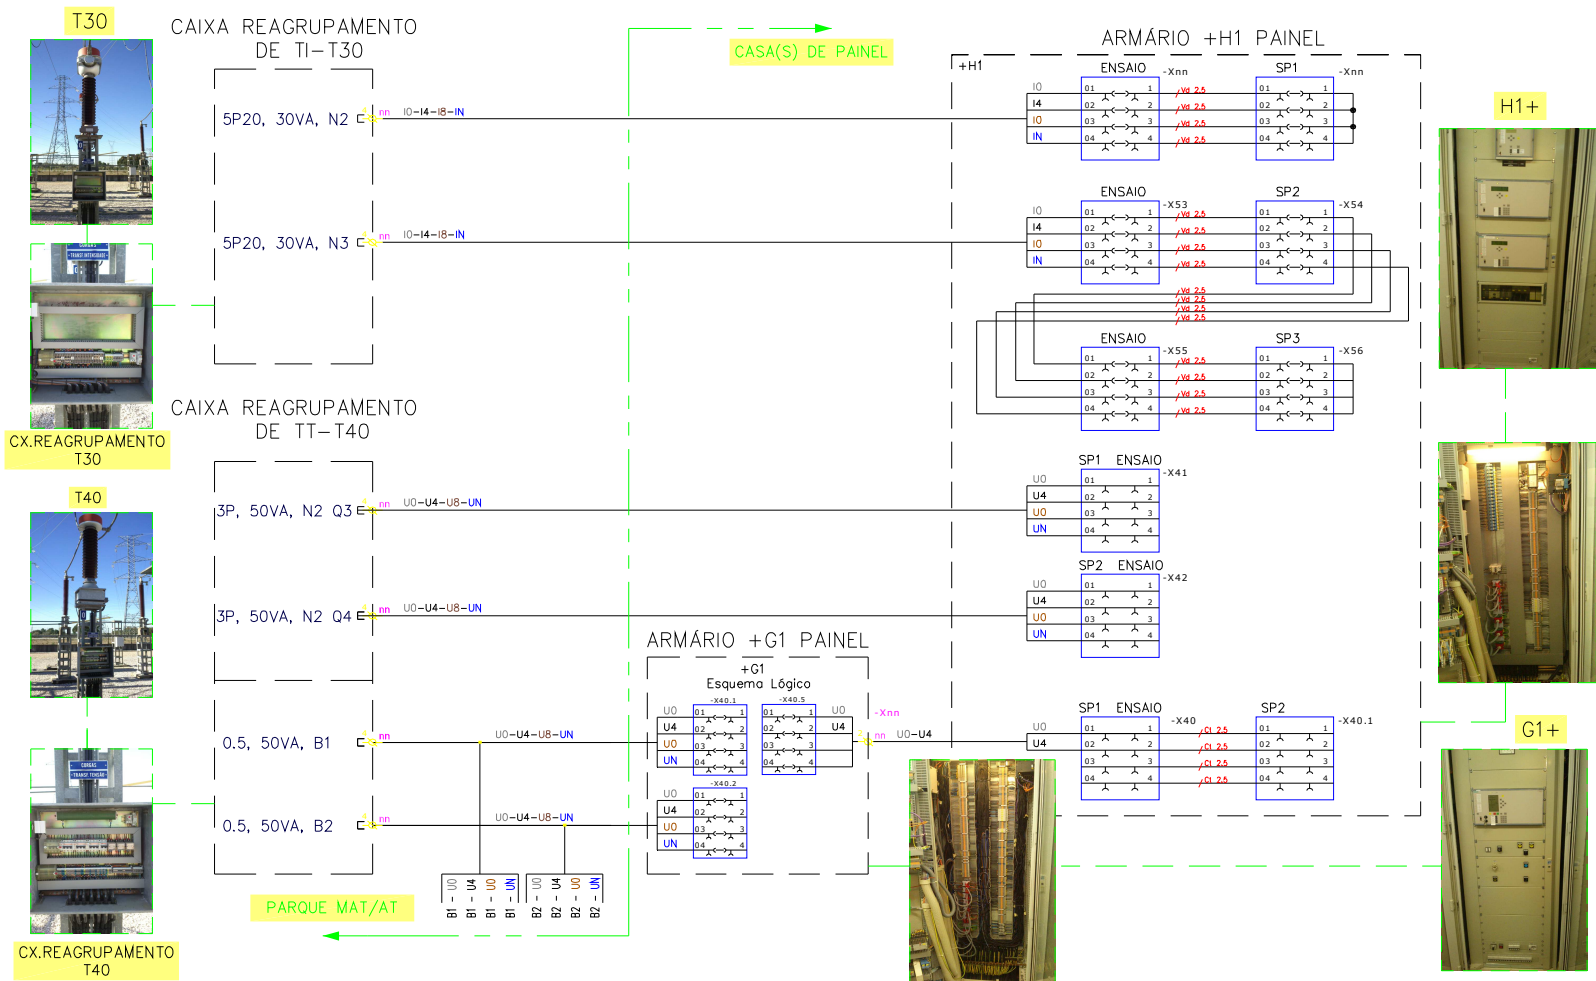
T30

CAIXA REAGRUPAMENTO DE TI-T30

CASA(S) DE PAINEL

ARMÁRIO +H1 PAINEL

+H1

H1+

5P20, 30VA, N2

nn I0-I4-I8-IN

5P20, 30VA, N3

nn I0-I4-I8-IN

ENSAIO -Xnn SP1 -Xnn

I0
I4
I0
IN

01 1
02 2
03 3
04 4

Vd 2.5
Vd 2.5
Vd 2.5
Vd 2.5

ENSAIO -X53 SP2 -X54

I0
I4
I0
IN

Vd 2.5
Vd 2.5
Vd 2.5
Vd 2.5

ENSAIO -X55 SP3 -X56

CX.REAGRUPAMENTO T30

CAIXA REAGRUPAMENTO DE TT-T40

T40

3P, 50VA, N2 Q3

nn U0-U4-U8-UN

SP1 ENSAIO -X41

U0
U4
U0
UN

3P, 50VA, N2 Q4

nn U0-U4-U8-UN

SP2 ENSAIO -X42

U0
U4
U0
UN

ARMÁRIO +G1 PAINEL

+G1
Esquema Lógico

-X40.1 -X40.5

U0
U4
U0
UN

U0
U4

-Xnn

nn U0-U4

SP1 ENSAIO -X40 SP2 -X40.1

U0
U4

Cl 2.5
Cl 2.5
Cl 2.5
Cl 2.5

G1+

0.5, 50VA, B1

nn U0-U4-U8-UN

-X40.2

0.5, 50VA, B2

nn U0-U4-U8-UN

U0
U4
U0
UN

B1 - U0
B1 - U4
B1 - U0
B1 - UN

B2 - U0
B2 - U4
B2 - U0
B2 - UN

PARQUE MAT/AT

CX.REAGRUPAMENTO T40